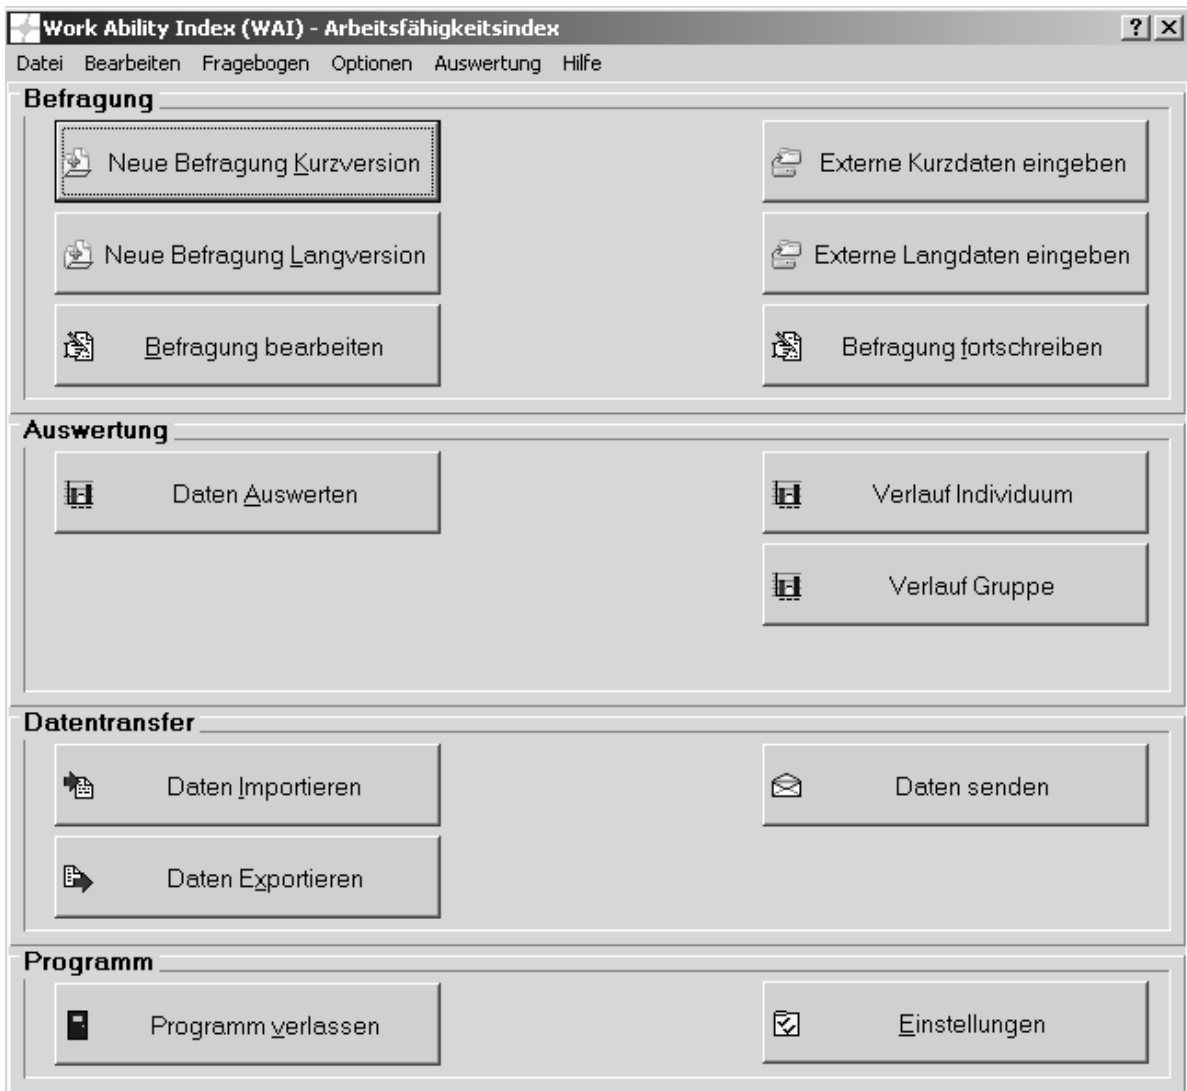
Work Ability Index (WAI) - Arbeitsfähigkeitsindex

?

Datei Bearbeiten Fragebogen Optionen Auswertung Hilfe

Befragung

Neue Befragung Kurzversion

Externe Kurzdaten eingeben

Neue Befragung Langversion

Externe Langdaten eingeben

Befragung bearbeiten

Befragung fortschreiben

Auswertung

Daten Auswerten

Verlauf Individuum

Verlauf Gruppe

Datentransfer

Daten Importieren

Daten senden

Daten Exportieren

Programm

Programm verlassen

Einstellungen